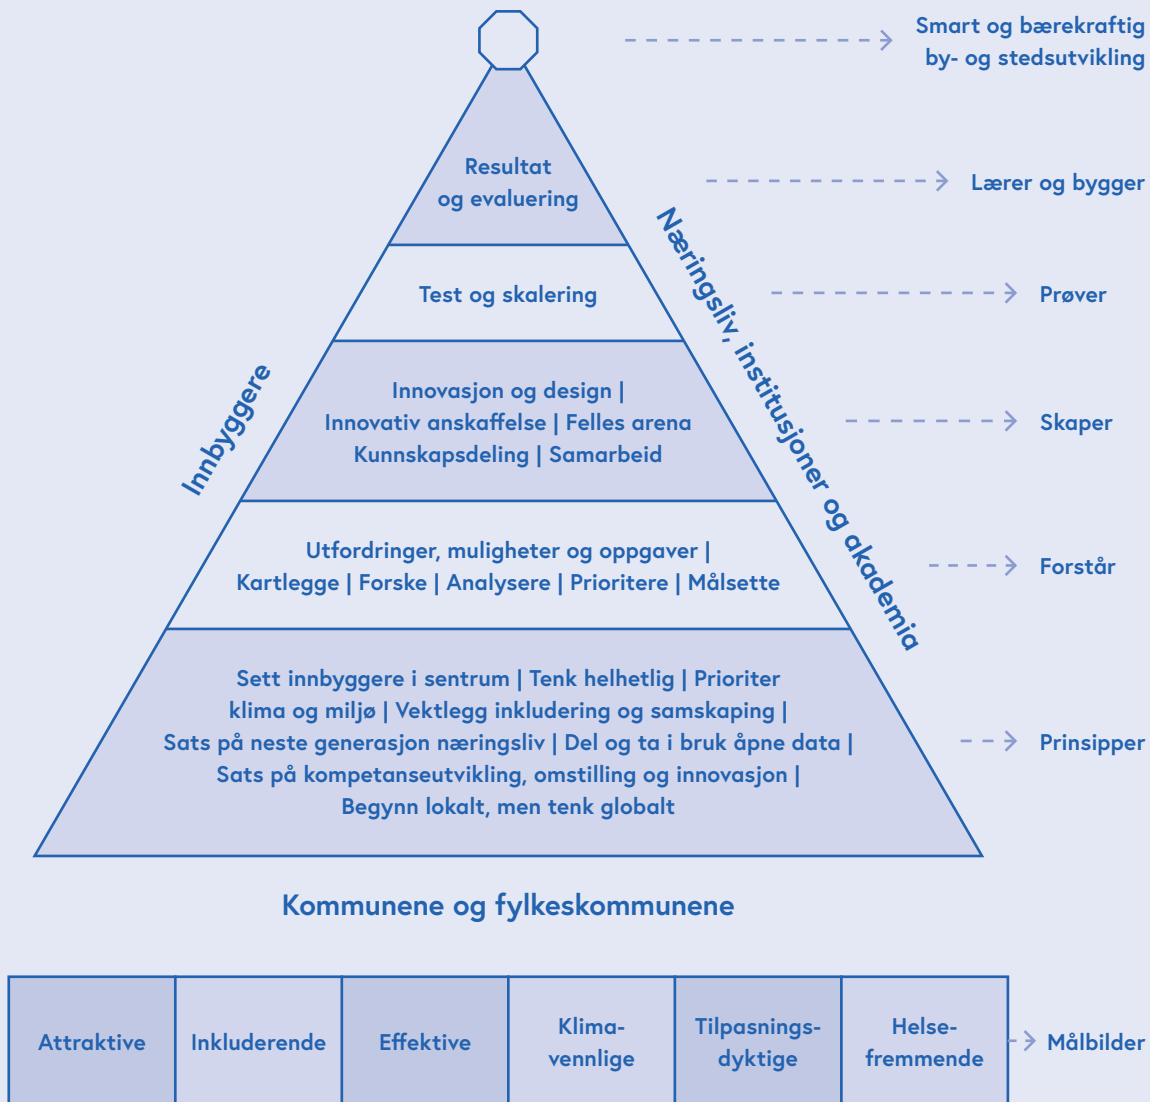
Smart og bærekraftig by- og stedsutvikling

Resultat og evaluering

Lærer og bygger

Test og skalering

Prøver

Næringsliv, institusjoner og akademia

Innbyggere

Innovasjon og design | Innovativ anskaffelse | Felles arena Kunnskapsdeling | Samarbeid

Skaper

Utfordringer, muligheter og oppgaver | Kartlegge | Forske | Analysere | Prioritere | Målsette

Forstår

Sett innbyggere i sentrum | Tenk helhetlig | Prioriter klima og miljø | Vektlegg inkludering og samskaping | Sats på neste generasjon næringsliv | Del og ta i bruk åpne data | Sats på kompetanseutvikling, omstilling og innovasjon | Begynn lokalt, men tenk globalt

Prinsipper

Kommunene og fylkeskommunene

| Attraktive | Inkluderende | Effektive | Klima-vennlige | Tilpasnings-dyktige | Helse-fremmende |
|---|---|---|---|---|---|

Målbilder